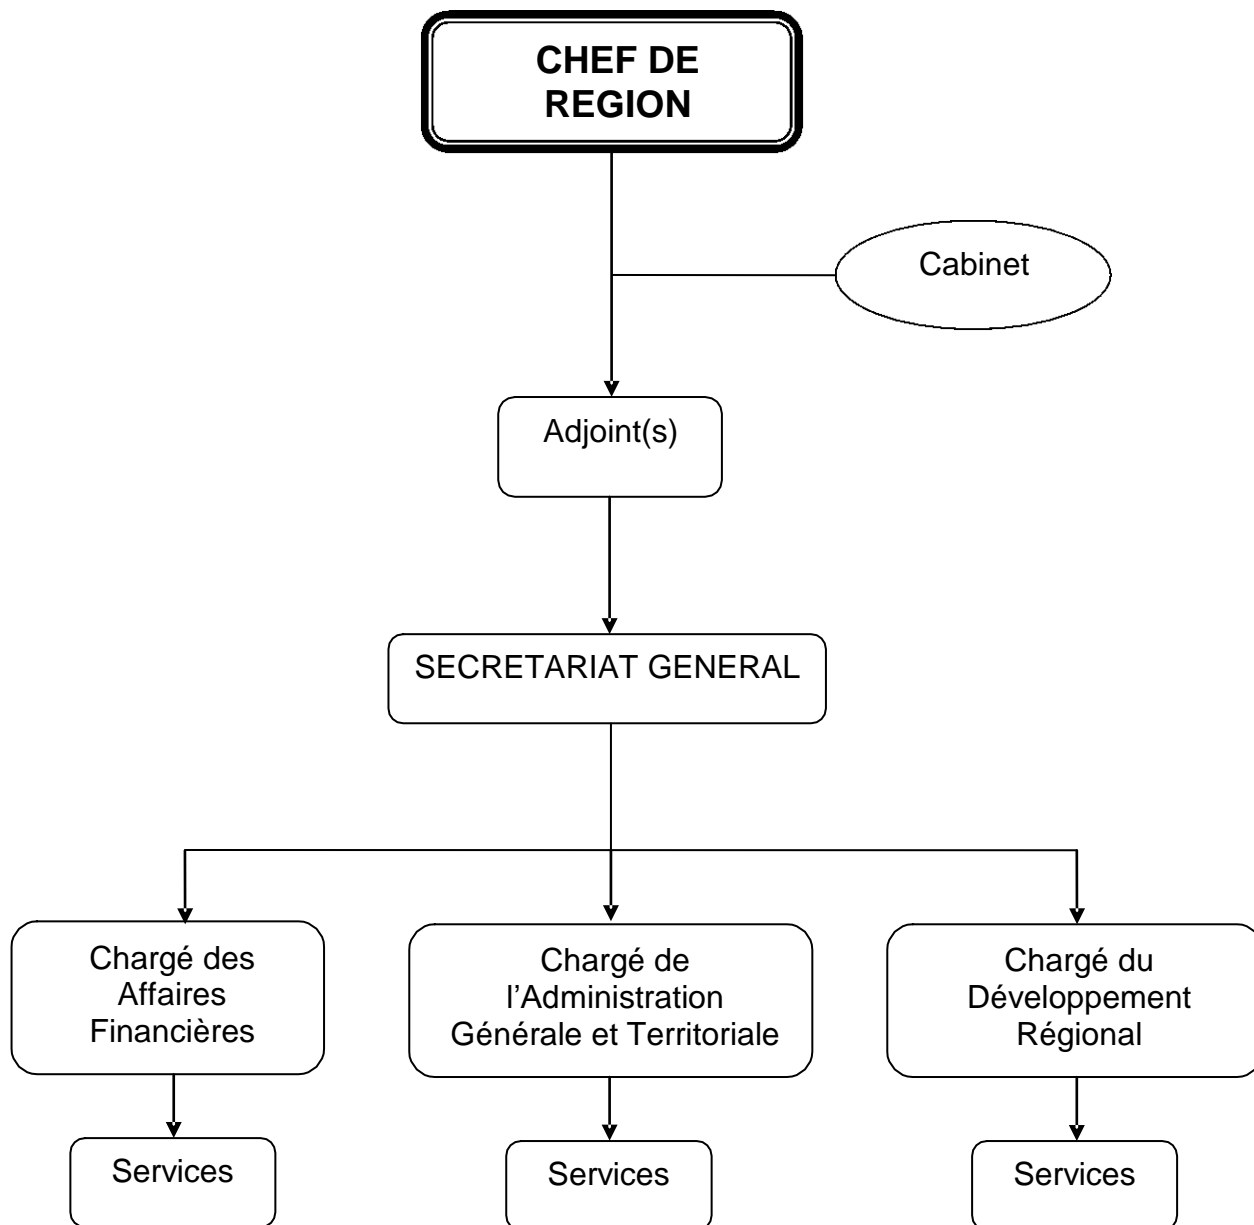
CHEF DE REGION

Cabinet

Adjoint(s)

SECRETARIAT GENERAL

Chargé des Affaires Financières

Chargé de l'Administration Générale et Territoriale

Chargé du Développement Régional

Services

Services

Services